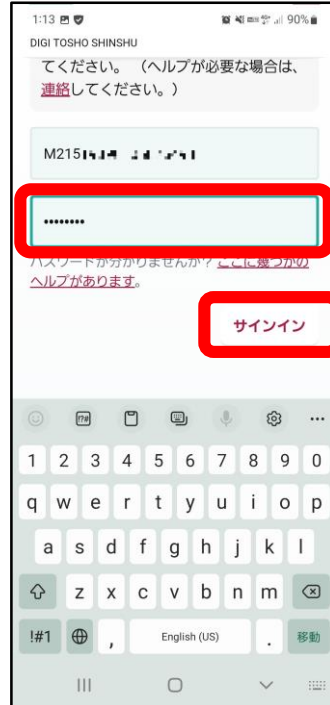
1:13 90%
DIGI TOSHO SHINSHU
てください。（ヘルプが必要な場合は、連絡してください。）

M215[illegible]

•••••••••

パスワードが分かりませんか？ここに幾つかのヘルプがあります。

サインイン

1 2 3 4 5 6 7 8 9 0
q w e r t y u i o p
a s d f g h j k l
z x c v b n m
!#1 , English (US) . 移動